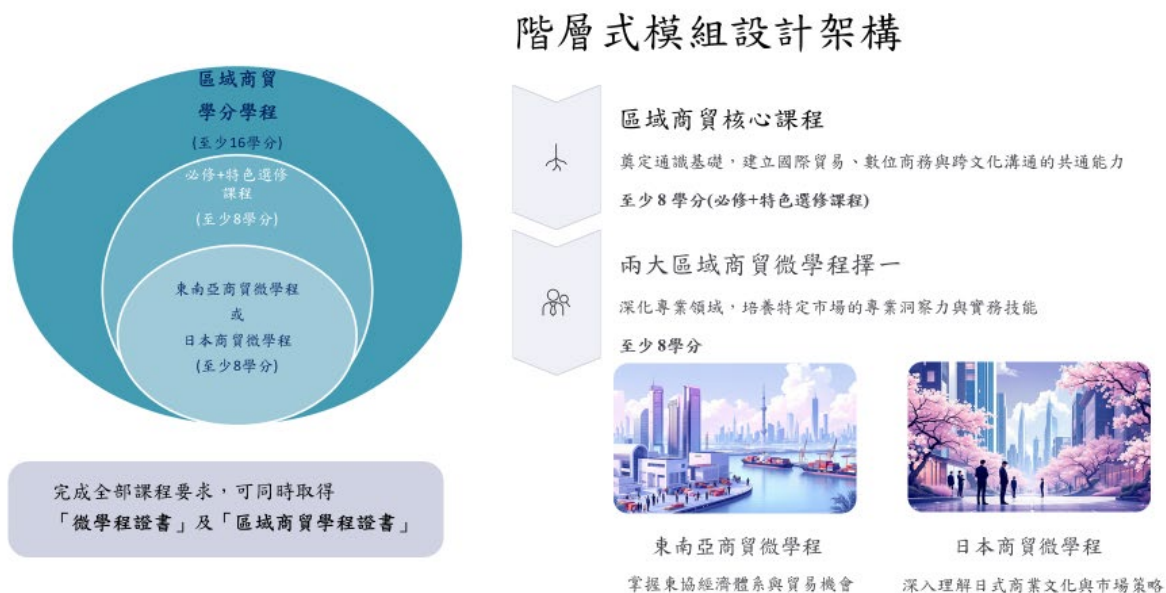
階層式模組設計架構

區域商貿
學分學程
(至少16學分)

必修+特色選修
課程
(至少8學分)

東南亞商貿微學程
或
日本商貿微學程
(至少8學分)

完成全部課程要求，可同時取得
「微學程證書」及「區域商貿學程證書」

區域商貿核心課程

奠定通識基礎，建立國際貿易、數位商務與跨文化溝通的共通能力

至少 8 學分(必修+特色選修課程)

兩大區域商貿微學程擇一

深化專業領域，培養特定市場的專業洞察力與實務技能

至少 8學分

東南亞商貿微學程

掌握東協經濟體系與貿易機會

日本商貿微學程

深入理解日式商業文化與市場策略